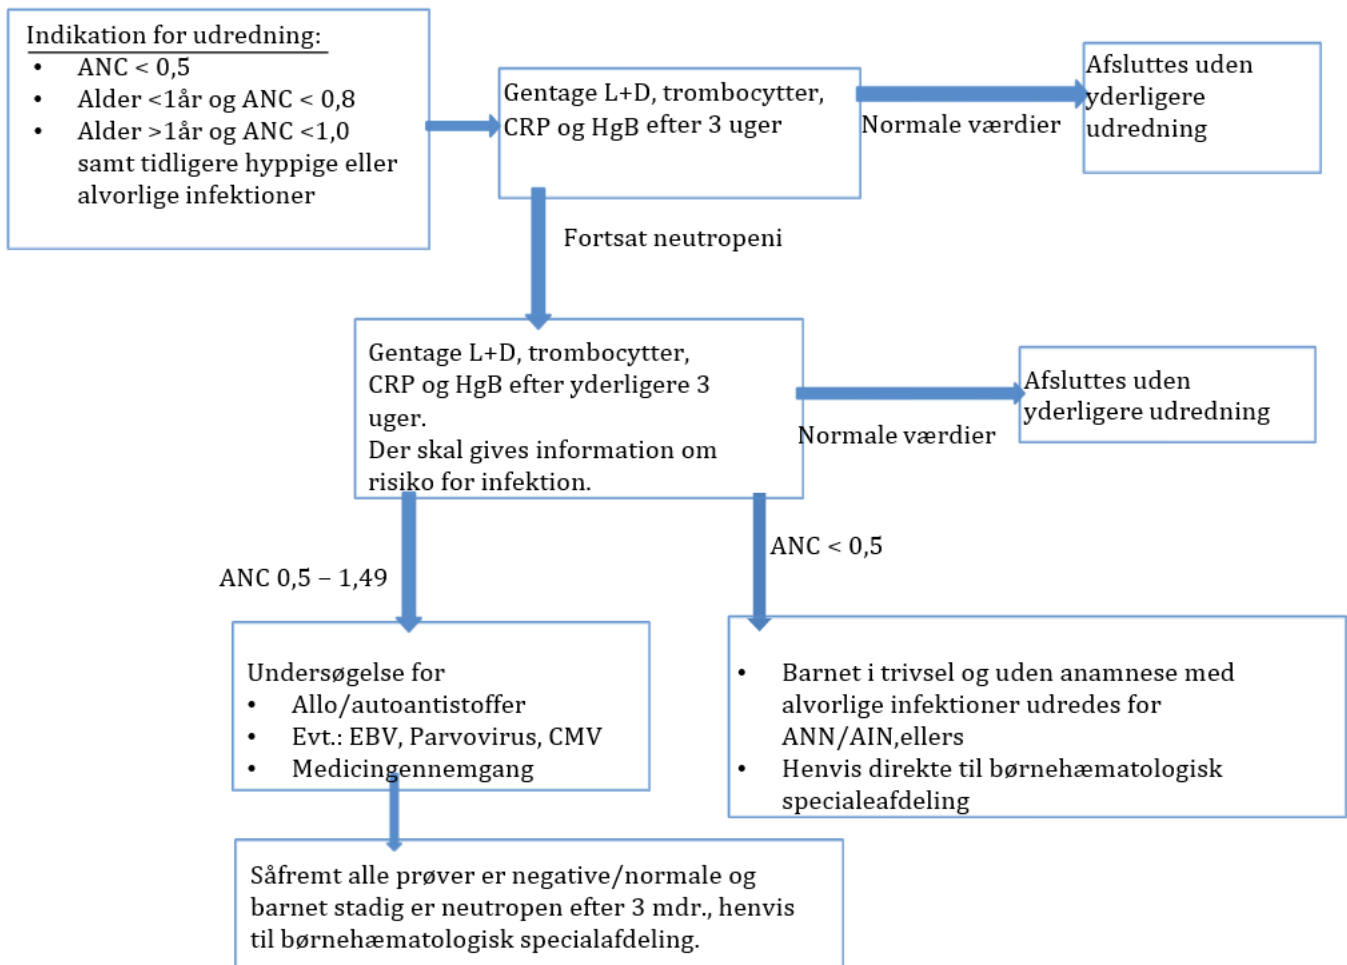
Indikation for udredning:
- ANC < 0,5
- Alder <1år og ANC < 0,8
- Alder >1år og ANC <1,0 samt tidligere hyppige eller alvorlige infektioner

Gentage L+D, trombocytter, CRP og HgB efter 3 uger

Normale værdier

Afsluttes uden yderligere udredning

Fortsat neutropeni

Gentage L+D, trombocytter, CRP og HgB efter yderligere 3 uger.
Der skal gives information om risiko for infektion.

Normale værdier

Afsluttes uden yderligere udredning

ANC 0,5 – 1,49

ANC < 0,5

Undersøgelse for
- Allo/autoantistoffer
- Evt.: EBV, Parvovirus, CMV
- Medicingennemgang

- Barnet i trivsel og uden anamnese med alvorlige infektioner udredes for ANN/AIN,ellers
- Henvis direkte til børnehæmatologisk specialeafdeling

Såfremt alle prøver er negative/normale og barnet stadig er neutropen efter 3 mdr., henvis til børnehæmatologisk specialafdeling.